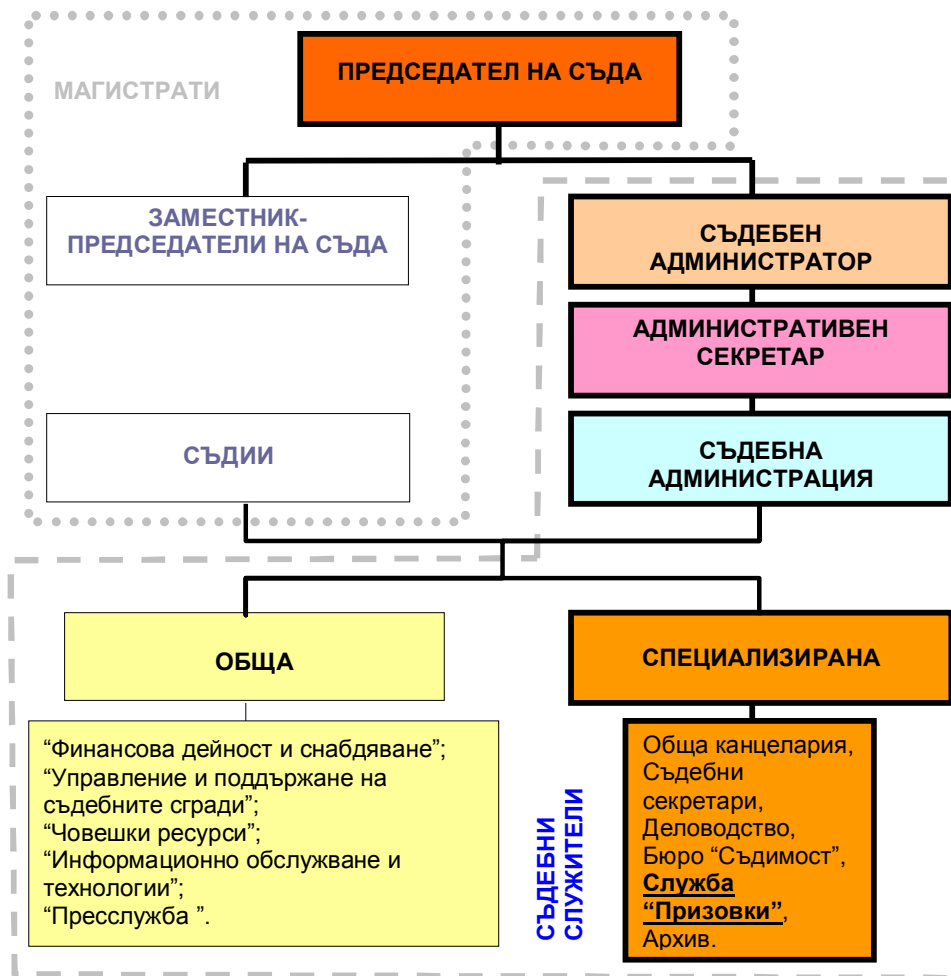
МАГИСТРАТИ

ПРЕДСЕДАТЕЛ НА СЪДА

ЗАМЕСТНИК-ПРЕДСЕДАТЕЛИ НА СЪДА

СЪДЕБЕН АДМИНИСТРАТОР

АДМИНИСТРАТИВЕН СЕКРЕТАР

СЪДИИ

СЪДЕБНА АДМИНИСТРАЦИЯ

ОБЩА

СПЕЦИАЛИЗИРАНА

“Финансова дейност и снабдяване”;
“Управление и поддържане на съдебните сгради”;
“Човешки ресурси”;
“Информационно обслужване и технологии”;
“Пресслужба ”.

СЪДЕБНИ СЛУЖИТЕЛИ

Обща канцелария,
Съдебни секретари,
Деловодство,
Бюро “Съдимост”,
Служба “Призовки”,
Архив.